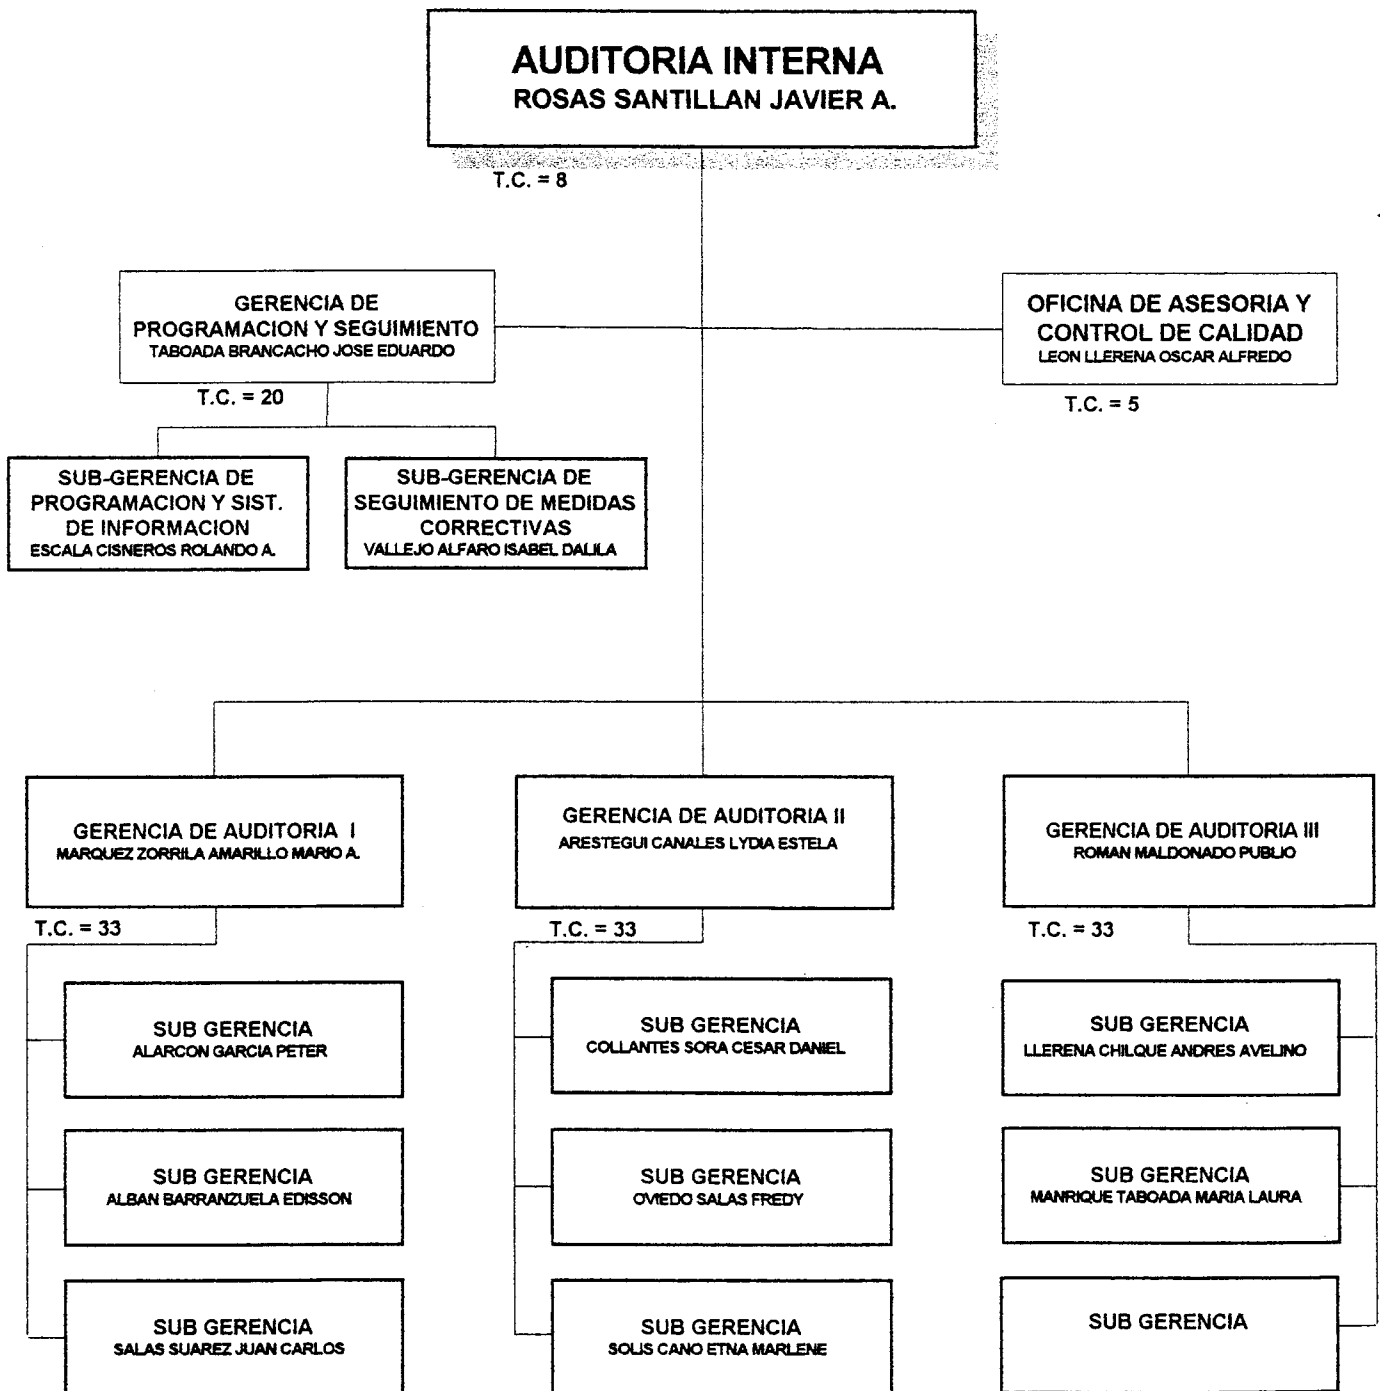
AUDITORIA INTERNA
ROSAS SANTILLAN JAVIER A.

T.C. = 8

GERENCIA DE PROGRAMACION Y SEGUIMIENTO
TABOADA BRANCACHO JOSE EDUARDO

T.C. = 20

OFICINA DE ASESORIA Y CONTROL DE CALIDAD
LEON LLERENA OSCAR ALFREDO

T.C. = 5

SUB-GERENCIA DE PROGRAMACION Y SIST. DE INFORMACION
ESCALA CISNEROS ROLANDO A.

SUB-GERENCIA DE SEGUIMIENTO DE MEDIDAS CORRECTIVAS
VALLEJO ALFARO ISABEL DALILA

GERENCIA DE AUDITORIA I
MARQUEZ ZORRILA AMARILLO MARIO A.

T.C. = 33

SUB GERENCIA
ALARCON GARCIA PETER

SUB GERENCIA
ALBAN BARRANZUELA EDISSON

SUB GERENCIA
SALAS SUAREZ JUAN CARLOS

GERENCIA DE AUDITORIA II
ARESTEGUI CANALES LYDIA ESTELA

T.C. = 33

SUB GERENCIA
COLLANTES SORA CESAR DANIEL

SUB GERENCIA
OVIEDO SALAS FREDY

SUB GERENCIA
SOLIS CANO ETNA MARLENE

GERENCIA DE AUDITORIA III
ROMAN MALDONADO PUBLIO

T.C. = 33

SUB GERENCIA
LLERENA CHILQUE ANDRES AVELINO

SUB GERENCIA
MANRIQUE TABOADA MARIA LAURA

SUB GERENCIA